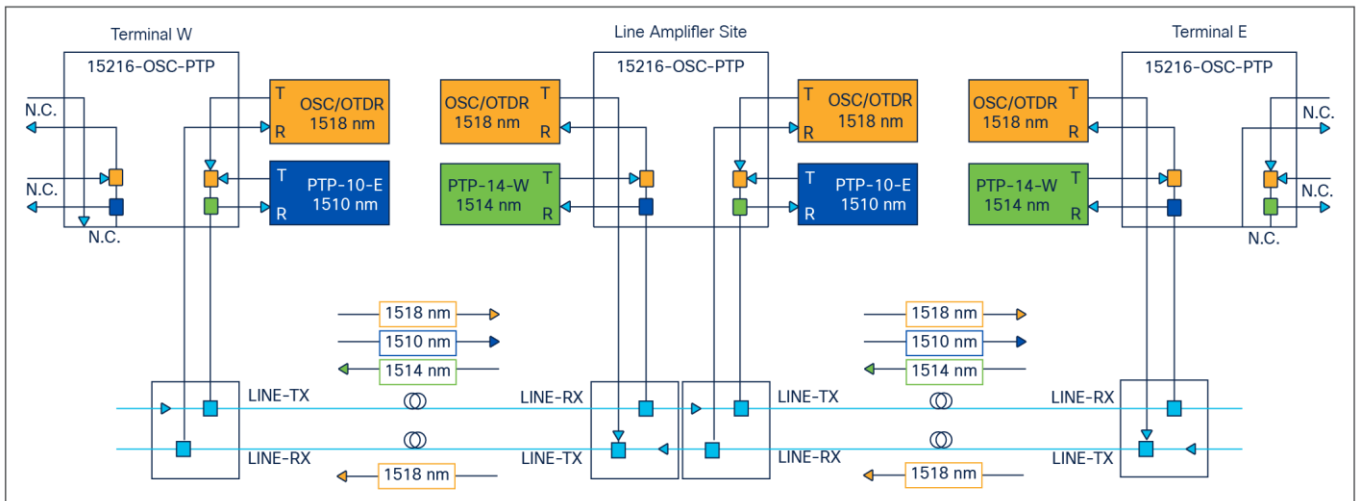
Terminal W

Line Amplifier Site

Terminal E

15216-OSC-PTP

15216-OSC-PTP

15216-OSC-PTP

N.C.

N.C.

N.C.

T

R

OSC/OTDR 1518 nm

T

R

PTP-10-E 1510 nm

OSC/OTDR 1518 nm

T

R

PTP-14-W 1514 nm

T

R

T

R

OSC/OTDR 1518 nm

T

R

PTP-10-E 1510 nm

OSC/OTDR 1518 nm

T

R

PTP-14-W 1514 nm

T

R

N.C.

N.C.

N.C.

1518 nm

1510 nm

1514 nm

1518 nm

1510 nm

1514 nm

LINE-TX

LINE-RX

LINE-RX

LINE-TX

LINE-TX

LINE-RX

LINE-RX

LINE-TX

1518 nm

1518 nm